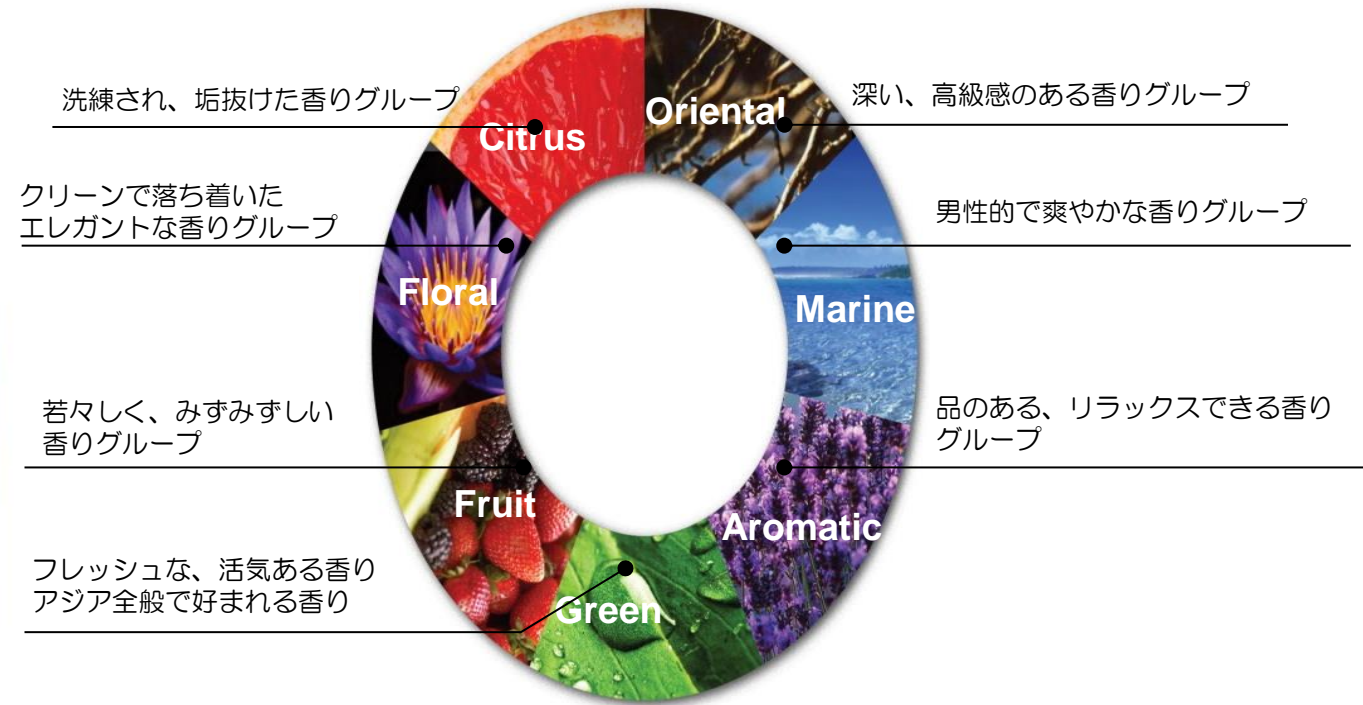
洗練され、垢抜けた香りグループ

Citrus

Oriental

深い、高級感のある香りグループ

クリーンで落ち着いた
エレガントな香りグループ

男性的で爽やかな香りグループ

Floral

Marine

若々しく、みずみずしい
香りグループ

品のある、リラックスできる香り
グループ

Fruit

Aromatic

フレッシュな、活気ある香り
アジア全般で好まれる香り

Green